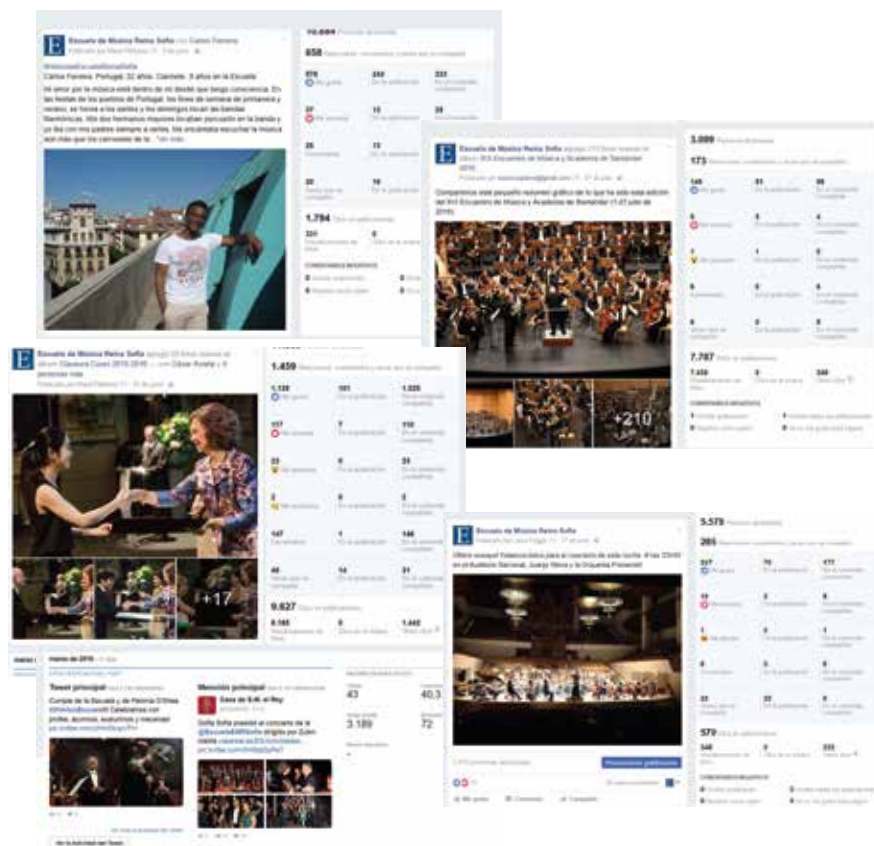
Escuela de Música Reina Sofía con Carlos Ferreira

658

Carlos Ferreira. Portugal. 22 años. Clarinete. 5 años en la Escuela

Mi amor por la música está dentro de mí desde que tengo conciencia. En las fiestas de los pueblos de Portugal, los fines de semana de primavera y verano, se hacía a los santos y los domingos tocan las bandas filarmónicas. Mis dos hermanos mayores tocaban percusión en la banda y yo iba con mis padres siempre a verles. Me encantaba escuchar la música aún más que los carruseles de la ... Ver más

570

37

26

20

1.794

Escuela de Música Reina Sofía agregó 210 fotos nuevas al álbum XVI Encuentro de Música y Academia de Santander 2016

Compartimos este pequeño resumen gráfico de lo que ha sido esta edición del XVI Encuentro de Música y Academia de Santander (1-27 julio de 2016)

3.099

173

+210

7.787

Escuela de Música Reina Sofía agregó 23 fotos nuevas al álbum Clausura Curso 2015-2016 — con César Aviaña y 4 personas más.

1.459

1.128

117

23

2

147

46

+17

9.627

Escuela de Música Reina Sofía

5.579

285

+210

579

Promocionar publicación

Me gusta Comentar Compartir

marzo de 2016

Tweet principal

Mención principal

Casa de S.M. el Rey

43

3.189

40,3

72